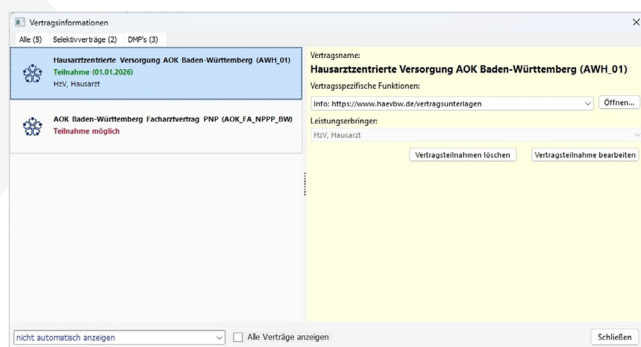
Vertragsinformationen

Alle (5) Selektivverträge (2) DMP's (3)

Hausarztzentrierte Versorgung AOK Baden-Württemberg (AWH_01)
Teilnahme (01.01.2026)
HzV, Hausarzt

AOK Baden-Württemberg Facharztvertrag PNP (AOK_FA_NPPP_BW)
Teilnahme möglich

Vertragsname:
Hausarztzentrierte Versorgung AOK Baden-Württemberg (AWH_01)
Vertragsspezifische Funktionen:
Info: https://www.haevbw.de/vertragsunterlagen
Öffnen...
Leistungserbringer:
HzV, Hausarzt
Vertragsteilnahmen löschen
Vertragsteilnahme bearbeiten

nicht automatisch anzeigen
Alle Verträge anzeigen
Schließen